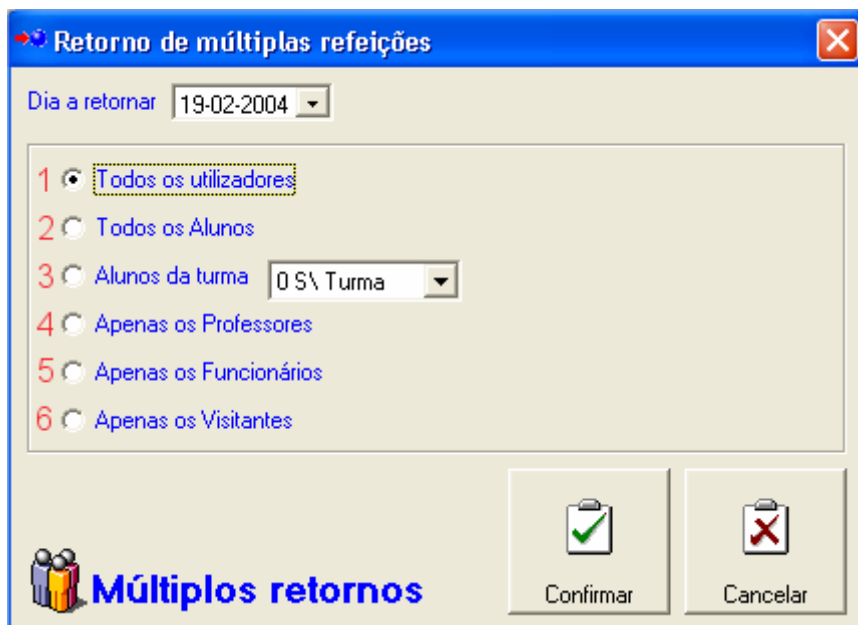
Retorno de múltiplas refeições

Dia a retornar 19-02-2004

1 Todos os utilizadores
2 Todos os Alunos
3 Alunos da turma 0 S\ Turma
4 Apenas os Professores
5 Apenas os Funcionários
6 Apenas os Visitantes

Múltiplos retornos

Confirmar

Cancelar